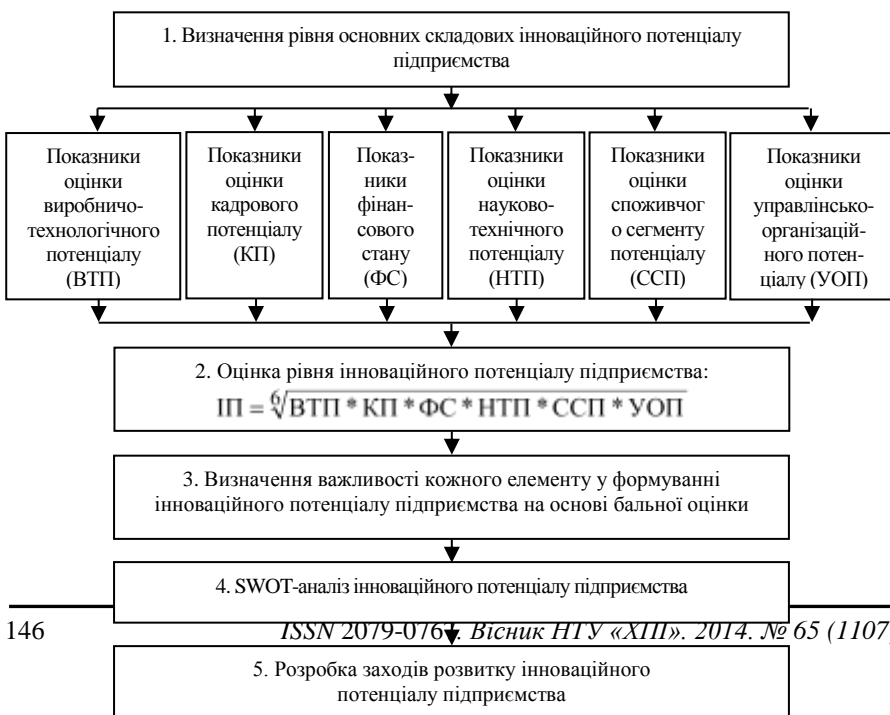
1. Визначення рівня основних складових інноваційного потенціалу підприємства

Показники оцінки виробничо-технологічного потенціалу (ВТП)

Показники оцінки кадрового потенціалу (КП)

Показники фінансового стану (ФС)

Показники оцінки науково-технічного потенціалу (НТП)

Показники оцінки споживчого сегменту потенціалу (ССП)

Показники оцінки управлінсько-організаційного потенціалу (УОП)

2. Оцінка рівня інноваційного потенціалу підприємства:

$ІП = \sqrt[6]{ВТП * КП * ФС * НТП * ССП * УОП}$

3. Визначення важливості кожного елементу у формуванні інноваційного потенціалу підприємства на основі бальної оцінки

4. SWOT-аналіз інноваційного потенціалу підприємства

146 ISSN 2079-076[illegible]. Вісник НТУ «ХПІ». 2014. № 65 (1107)

5. Розробка заходів розвитку інноваційного потенціалу підприємства